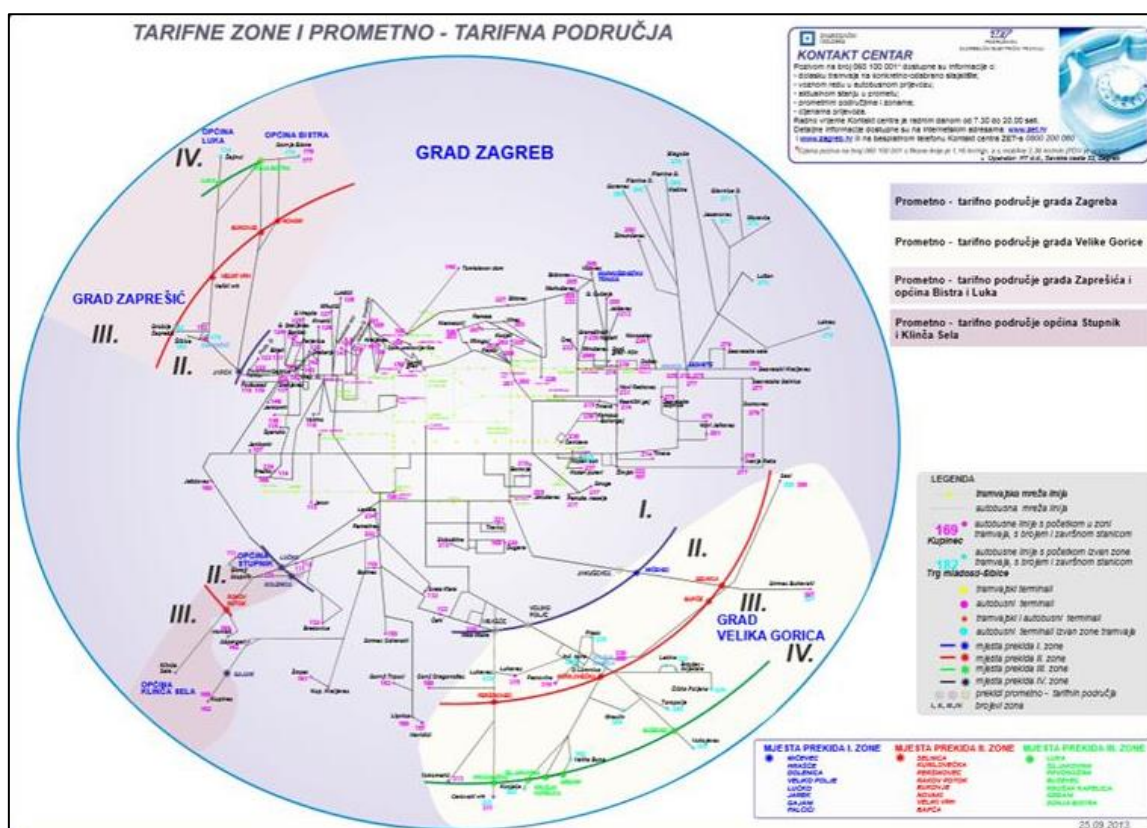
TARIFNE ZONE I PROMETNO - TARIFNA PODRUČJA

KONTAKT CENTAR
Pozivom na broj 060 100 001* dostupne su informacije o:
- dolasku tramvaja na konkretno-odabrano stajalište;
- voznom redu u autobusnom prijevozu;
- aktualnom stanju u prometu;
- prometnim područjima i zonama;
- cjenama prijevoza.
Radno vrijeme Kontakt centra je radnim danom od 7.30 do 20.00 sati.
Detaljne informacije dostupne su na internetskim adresama: www.zet.hr i www.zagreb.hr ili na besplatnom telefonu Kontakt centra ZET-a 0800 200 060
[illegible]

GRAD ZAGREB
OPĆINA LUKA
OPĆINA BISTRA
IV.
GRAD ZAPREŠIĆ
III.
II.
I.
II.
III.
IV.
GRAD VELIKA GORICA
OPĆINA STUPNIK
II.
III.
OPĆINA KLINČA SELA

Prometno - tarifno područje grada Zagreba
Prometno - tarifno područje grada Velike Gorice
Prometno - tarifno područje grada Zaprešića i općina Bistra i Luka
Prometno - tarifno područje općina Stupnik i Klinča Sela

LEGENDA
tramvajska mreža linija
autobusna mreža linija
169 Kupinec autobusne linije s početkom u zoni tramvaja, s brojem i završnom stanicom
182 Trg mladosti-Sibice autobusne linije s početkom izvan zone tramvaja, s brojem i završnom stanicom
tramvajski terminali
autobusni terminali
tramvajski i autobusni terminali
autobusni terminali izvan zone tramvaja
mjesta prekida I. zone
mjesta prekida II. zone
mjesta prekida III. zone
mjesta prekida IV. zone
I., II., III., IV. prekidi prometno - tarifnih područja brojevi zona

MJESTA PREKIDA I. ZONE
MIĆEVEC
HRAŠĆE
GOLENICA
VELIKO POLJE
LUČKO
JAREK
GAJANI
PALOČI

MJESTA PREKIDA II. ZONE
SELNICA
KURILOVEC
REKŠINOVEC
RAKOV POTOK
BUKOVJE
NOVAKI
VELIKI VRH
BAPČA

MJESTA PREKIDA III. ZONE
LUKA
SLJARONA
RIVIDENICA
SLOBIVEL
KRIŽEVA KAPELICA
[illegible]
DONJA BISTRA

25.09.2013